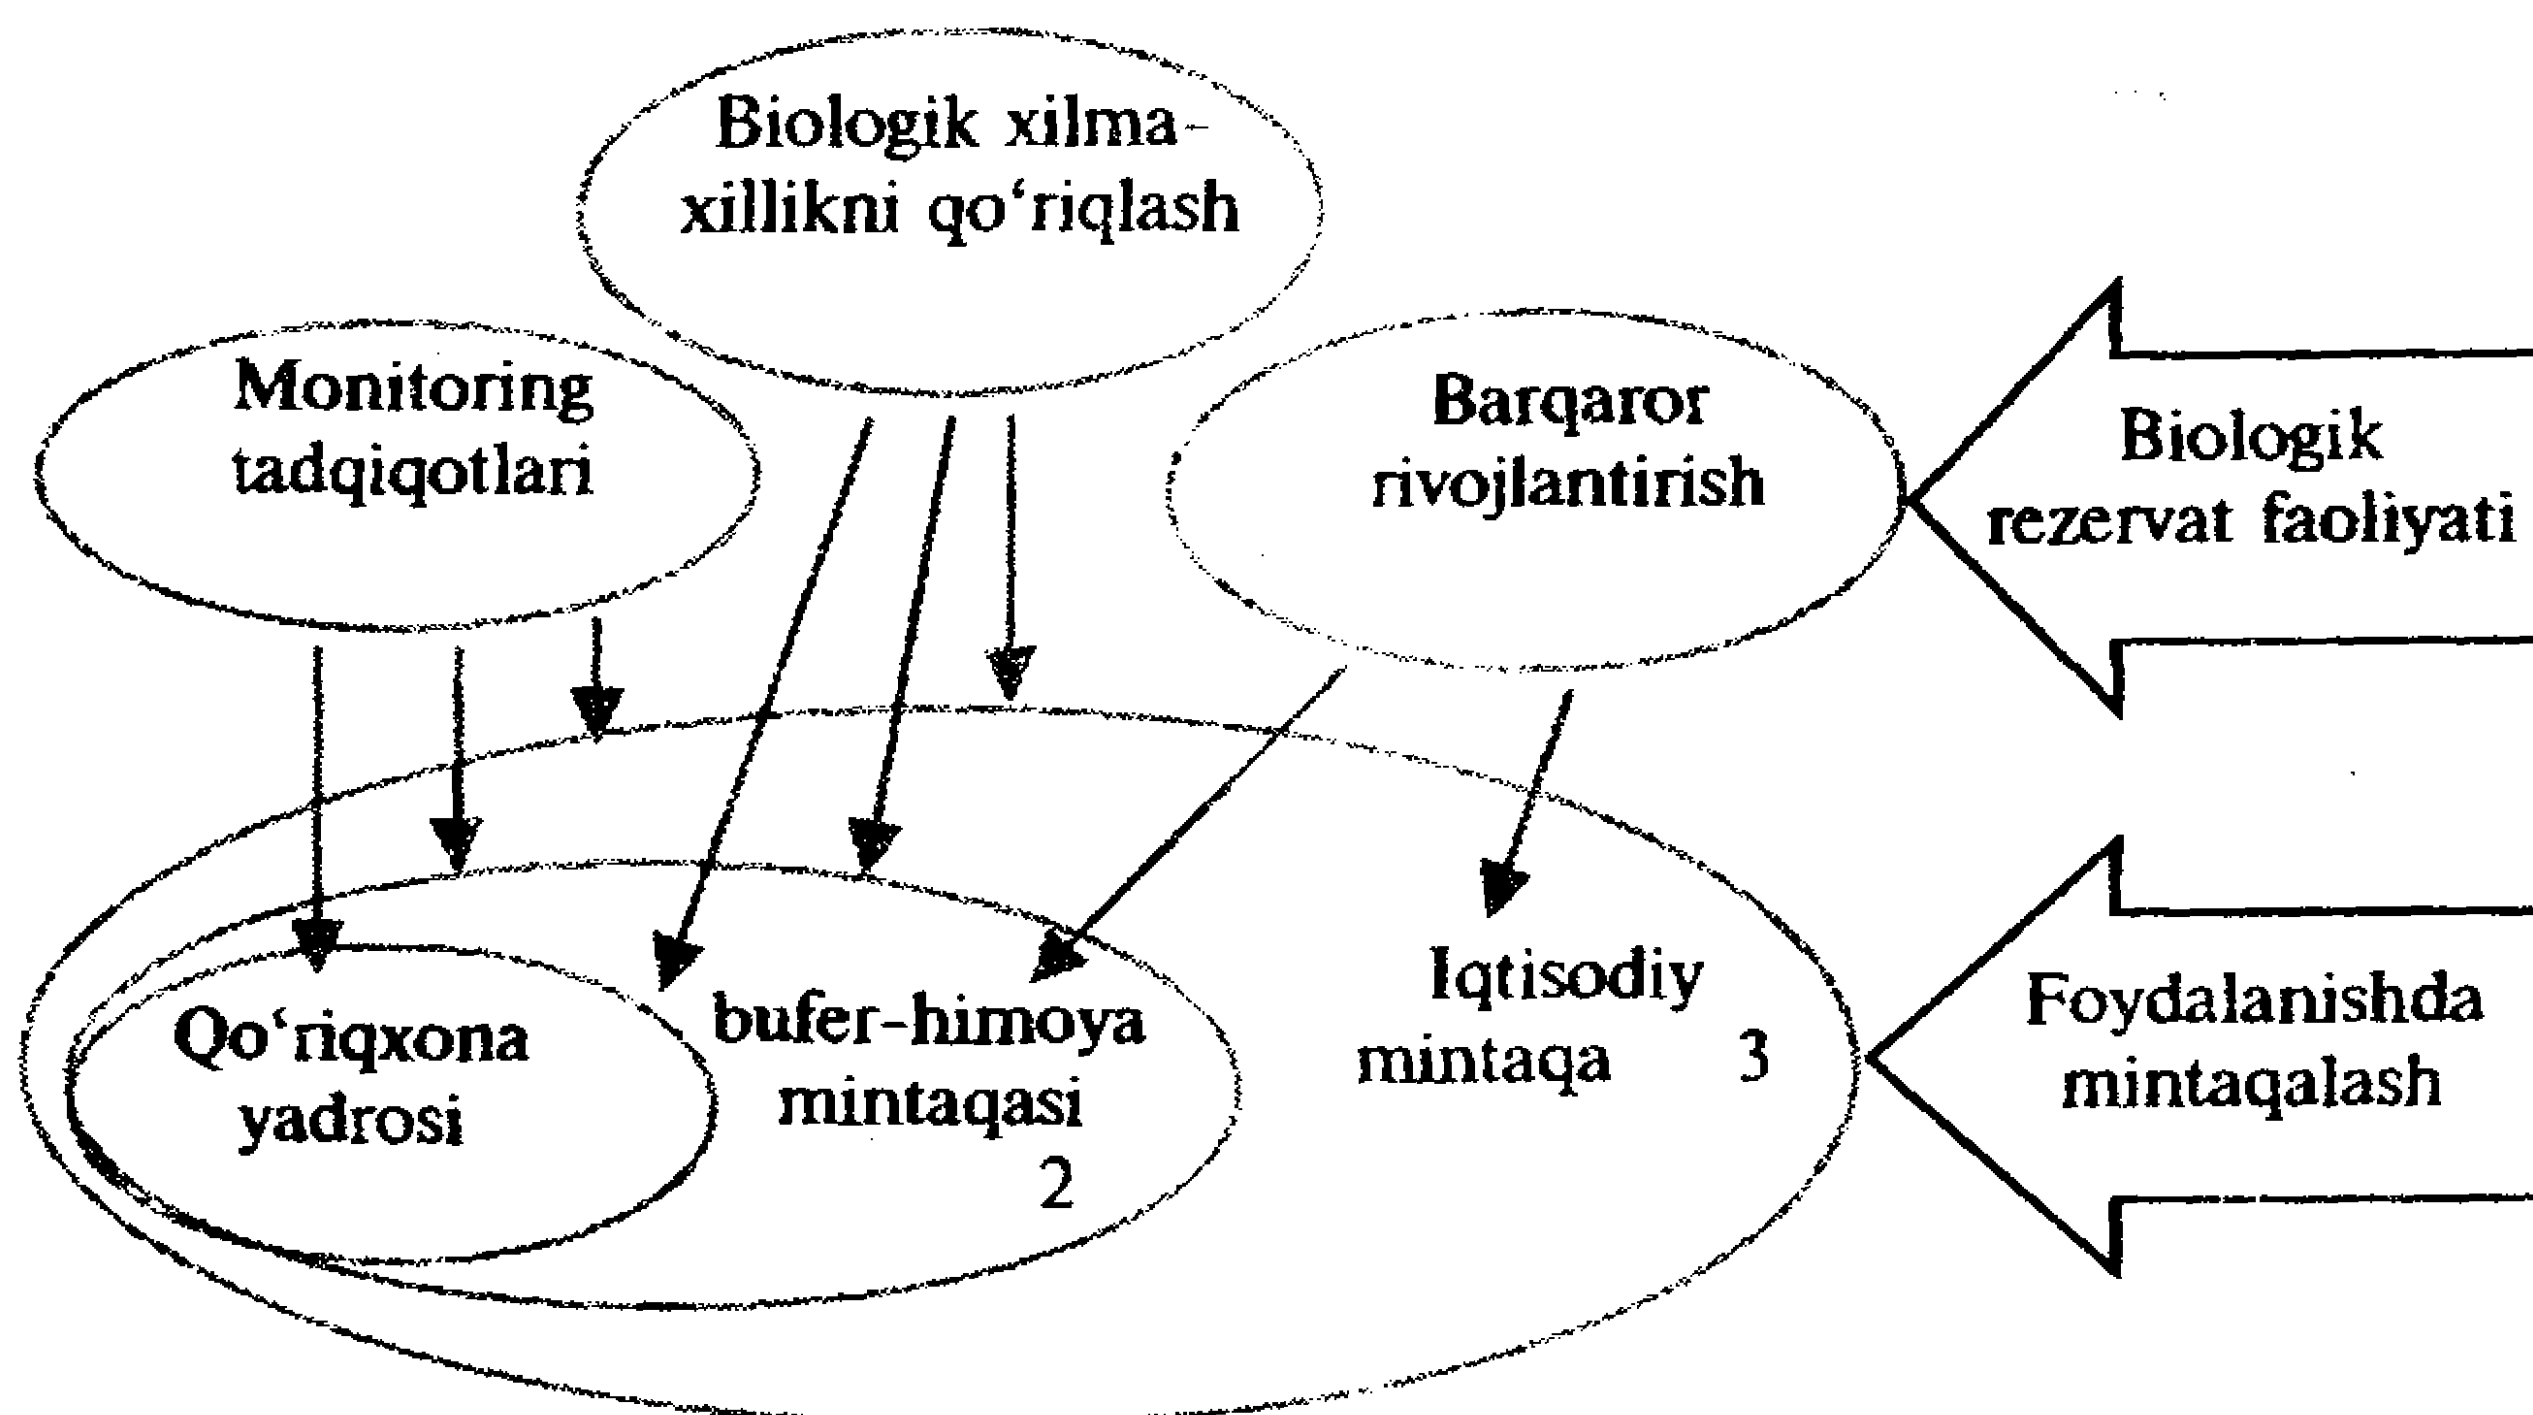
Biologik xilma-xillikni qo'riqlash

Monitoring tadqiqotlari

Barqaror rivojlantirish

Biologik rezervat faoliyati

Qo'riqxona yadrosi

bufer-himoya mintaqasi 2

Iqtisodiy mintaqa 3

Foydalanishda mintaqalash